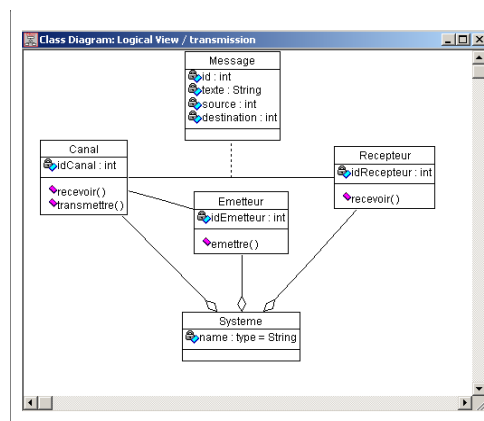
Class Diagram: Logical View / transmission

Message
id : int
texte : String
source : int
destination : int

Canal
idCanal : int
recevoir()
transmettre()

Recepteur
idRecepteur : int
recevoir()

Emetteur
idEmetteur : int
emettre()

Systeme
name : type = String